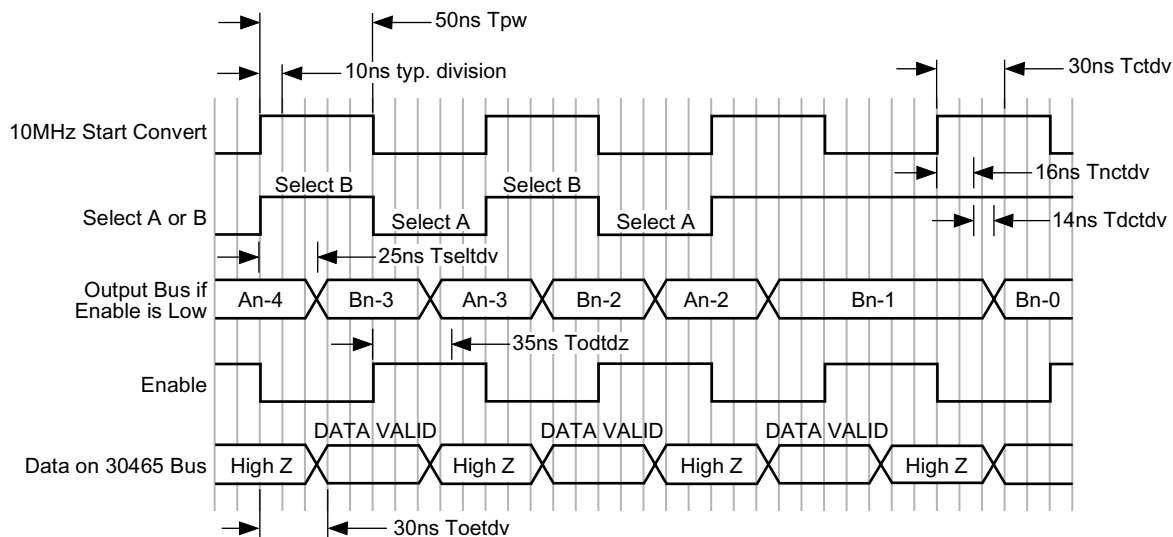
50ns Tpw
10ns typ. division
30ns Tctdv
10MHz Start Convert
16ns Tnctdv
Select B
Select B
Select A or B
Select A
Select A
14ns Tdctdv
25ns Tseltdv
Output Bus if Enable is Low
An-4
Bn-3
An-3
Bn-2
An-2
Bn-1
Bn-0
35ns Todtdz
Enable
DATA VALID
DATA VALID
DATA VALID
Data on 30465 Bus
High Z
High Z
High Z
High Z
30ns Toetdv